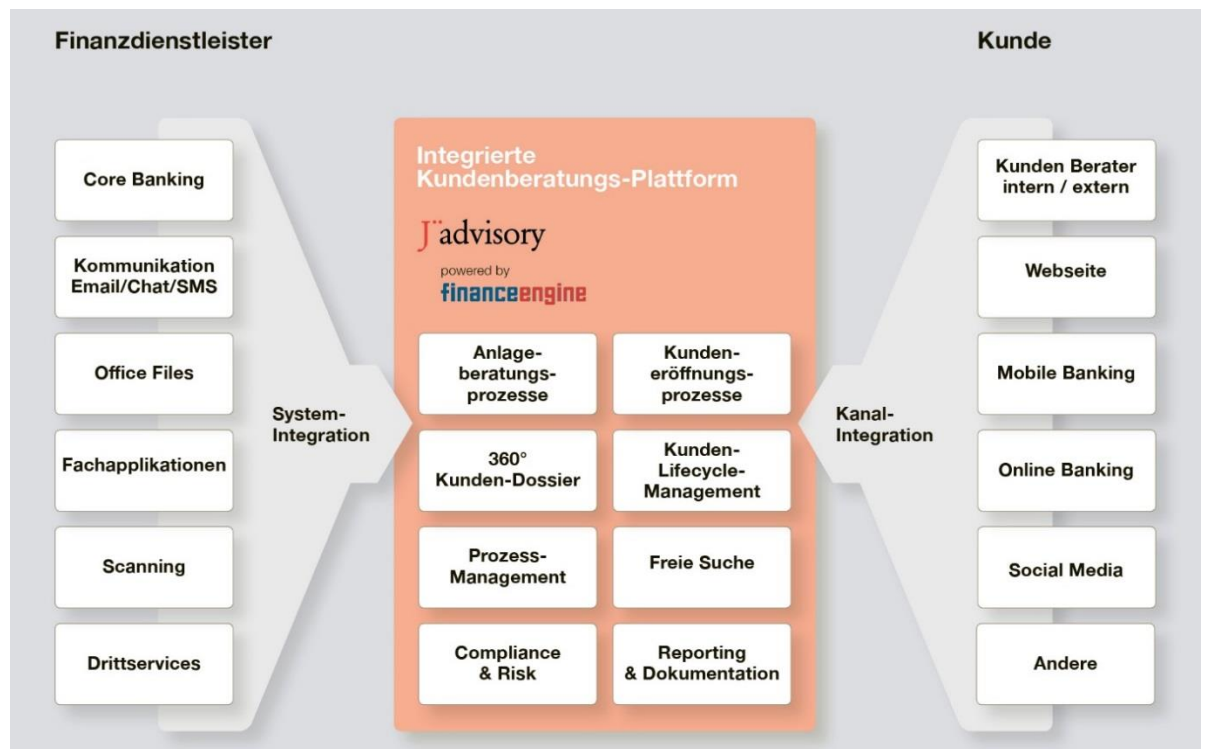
Finanzdienstleister

Kunde

Core Banking

Kommunikation Email/Chat/SMS

Office Files

Fachapplikationen

Scanning

Drittservices

System-Integration

Integrierte Kundenberatungs-Plattform

J¨advisory

powered by

financeengine

Anlageberatungsprozesse

Kundeneröffnungsprozesse

360° Kunden-Dossier

Kunden-Lifecycle-Management

Prozess-Management

Freie Suche

Compliance & Risk

Reporting & Dokumentation

Kanal-Integration

Kunden Berater intern / extern

Webseite

Mobile Banking

Online Banking

Social Media

Andere